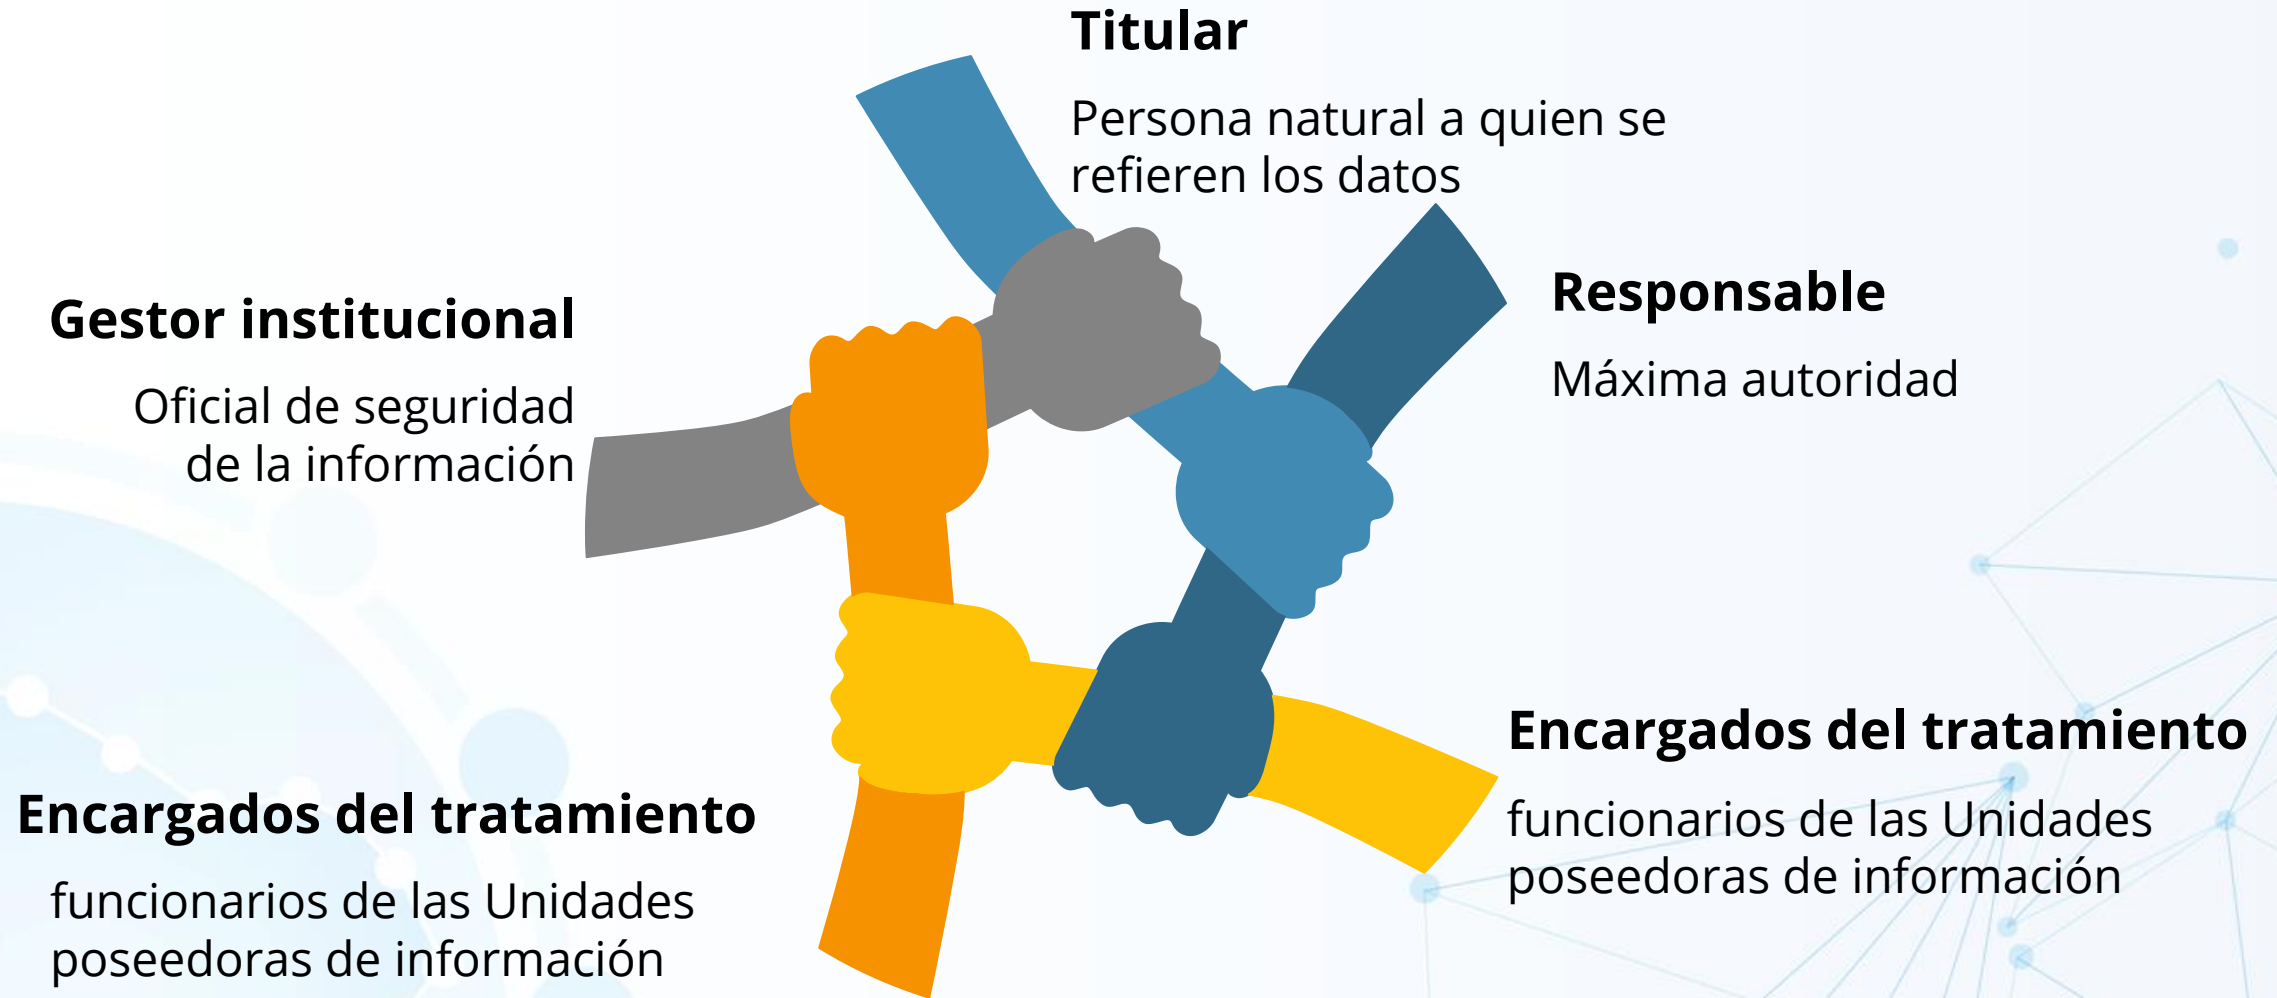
Titular

Persona natural a quien se refieren los datos

Gestor institucional

Oficial de seguridad de la información

Responsable

Máxima autoridad

Encargados del tratamiento

funcionarios de las Unidades poseedoras de información

Encargados del tratamiento

funcionarios de las Unidades poseedoras de información